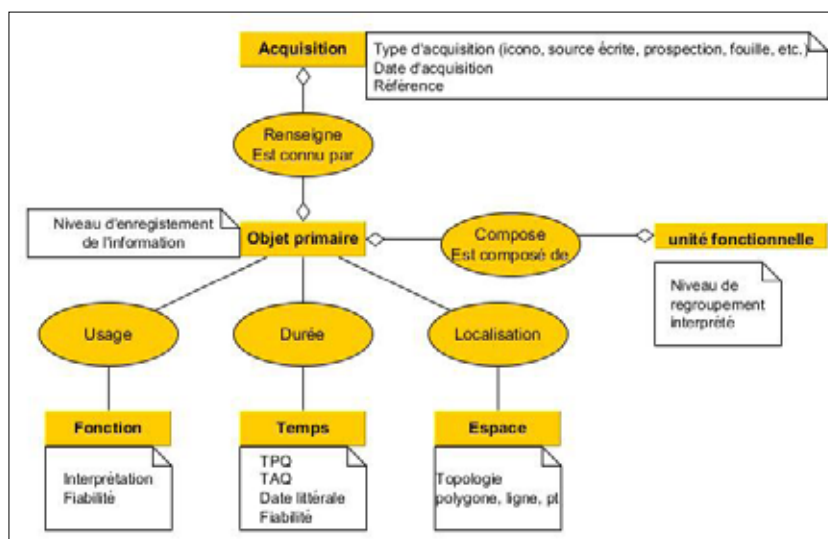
Acquisition

Type d'acquisition (icono, source écrite, prospection, fouille, etc.)
Date d'acquisition
Référence

Renseigne
Est connu par

Niveau d'enregistement de l'information

Objet primaire

Compose
Est composé de

unité fonctionnelle

Niveau de regroupement interprété

Usage

Durée

Localisation

Fonction

Interprétation
Fiabilité

Temps

TPQ
TAQ
Date littérale
Fiabilité

Espace

Topologie
polygone, ligne, pt